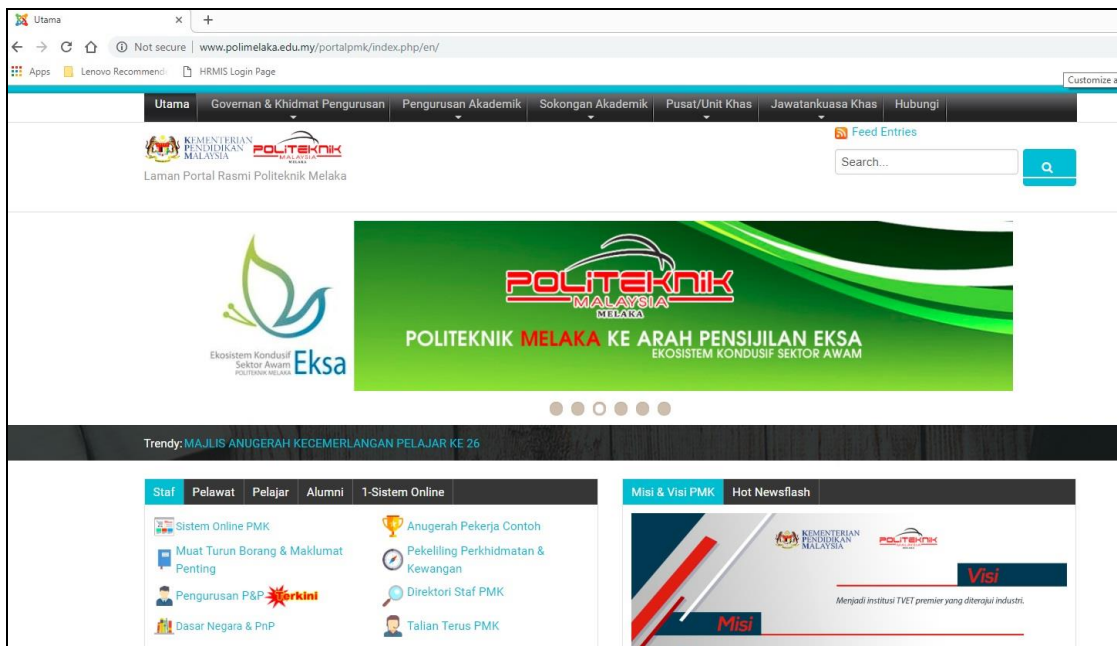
Utama × +

← → C ⌂ ⓘ Not secure | www.polimelaka.edu.my/portalpmk/index.php/en/

Apps Lenovo Recommend HRMIS Login Page

Customize a

Utama Governan & Khidmat Pengurusan Pengurusan Akademik Sokongan Akademik Pusat/Unit Khas Jawatankuasa Khas Hubungi

KEMENTERIAN PENDIDIKAN MALAYSIA POLITEKNIK MALAYSIA MELAKA

Laman Portal Rasmi Politeknik Melaka

Feed Entries

Search...

Ekosistem Kondusif Sektor Awam POLITEKNIK MELAKA Eksa

POLITEKNIK MALAYSIA MELAKA

POLITEKNIK MELAKA KE ARAH PENSIJILAN EKSA

EKOSISTEM KONDUSIF SEKTOR AWAM

Trendy: MAJLIS ANUGERAH KECEMERLANGAN PELAJAR KE 26

Staf Pelawat Pelajar Alumni 1-Sistem Online

Sistem Online PMK

Anugerah Pekerja Contoh

Muat Turun Borang & Maklumat Penting

Pekeliling Perkhidmatan & Kewangan

Pengurusan P&P Terkini

Direktori Staf PMK

Dasar Negara & PnP

Talian Terus PMK

Misi & Visi PMK Hot Newsflash

KEMENTERIAN PENDIDIKAN MALAYSIA POLITEKNIK

Visi

Menjadi institusi TVET premier yang diterajui industri.

Misi